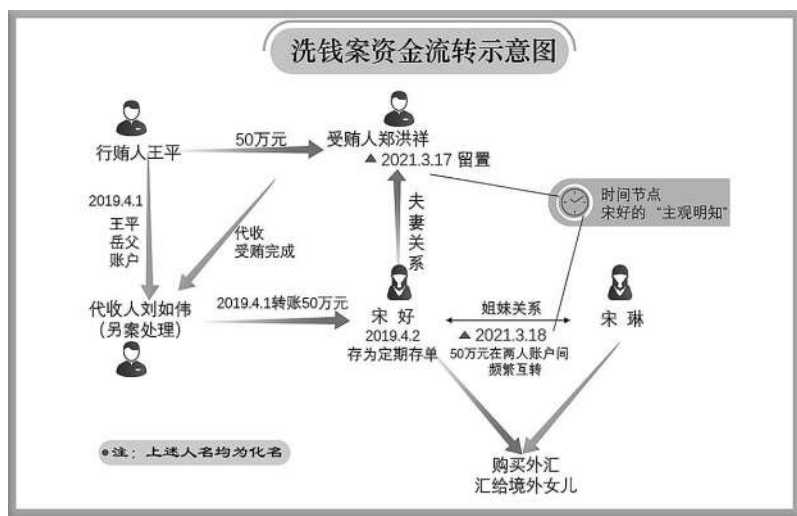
洗钱案资金流转示意图

行贿人王平

50万元

受贿人郑洪祥
▲2021.3.17 留置

时间节点
宋好的“主观明知”

2019.4.1
王平
岳父
账户

代收
受贿完成

夫
妻
关
系

代收人刘如伟
（另案处理）

2019.4.1转账50万元

宋好
2019.4.2
存为定期存单

姐妹关系
▲2021.3.18
50万元在两人账户间频繁互转

宋琳

●注：上述人名均为化名

购买外汇
汇给境外女儿